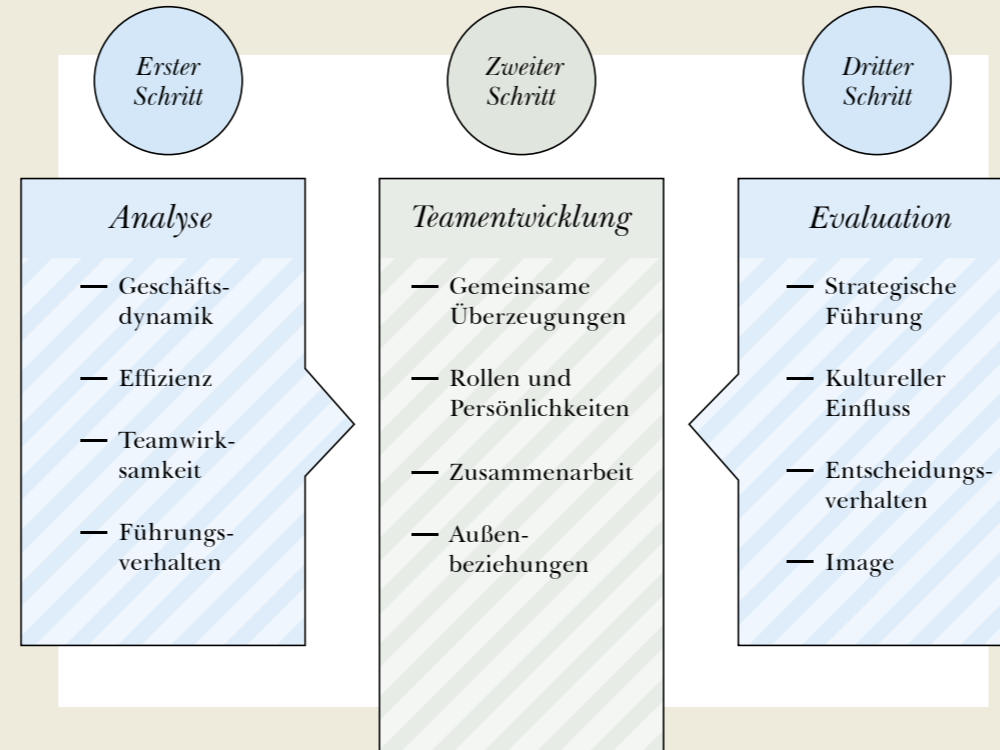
Erster Schritt

Zweiter Schritt

Dritter Schritt

Analyse

— Geschäftsdynamik

— Effizienz

— Teamwirksamkeit

— Führungsverhalten

Teamentwicklung

— Gemeinsame Überzeugungen

— Rollen und Persönlichkeiten

— Zusammenarbeit

— Außenbeziehungen

Evaluation

— Strategische Führung

— Kultureller Einfluss

— Entscheidungsverhalten

— Image